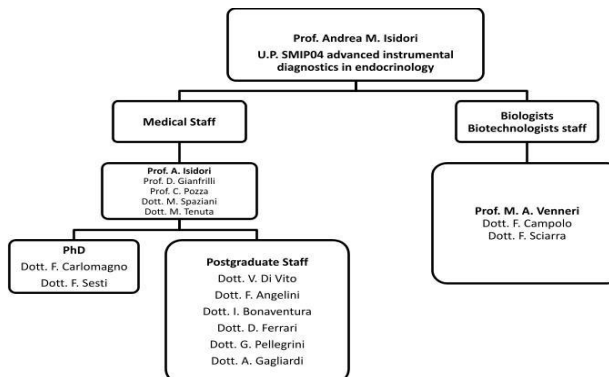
Prof. Andrea M. Isidori
U.P. SMIP04 advanced instrumental diagnostics in endocrinology

Medical Staff

Biologists
Biotechnologists staff

Prof. A. Isidori
Prof. D. Gianfrilli
Prof. C. Pozza
Dott. M. Spaziani
Dott. M. Tenuta

Prof. M. A. Venneri
Dott. F. Campolo
Dott. F. Sciarra

PhD
Dott. F. Carlomagno
Dott. F. Sesti

Postgraduate Staff
Dott. V. Di Vito
Dott. F. Angelini
Dott. I. Bonaventura
Dott. D. Ferrari
Dott. G. Pellegrini
Dott. A. Gagliardi